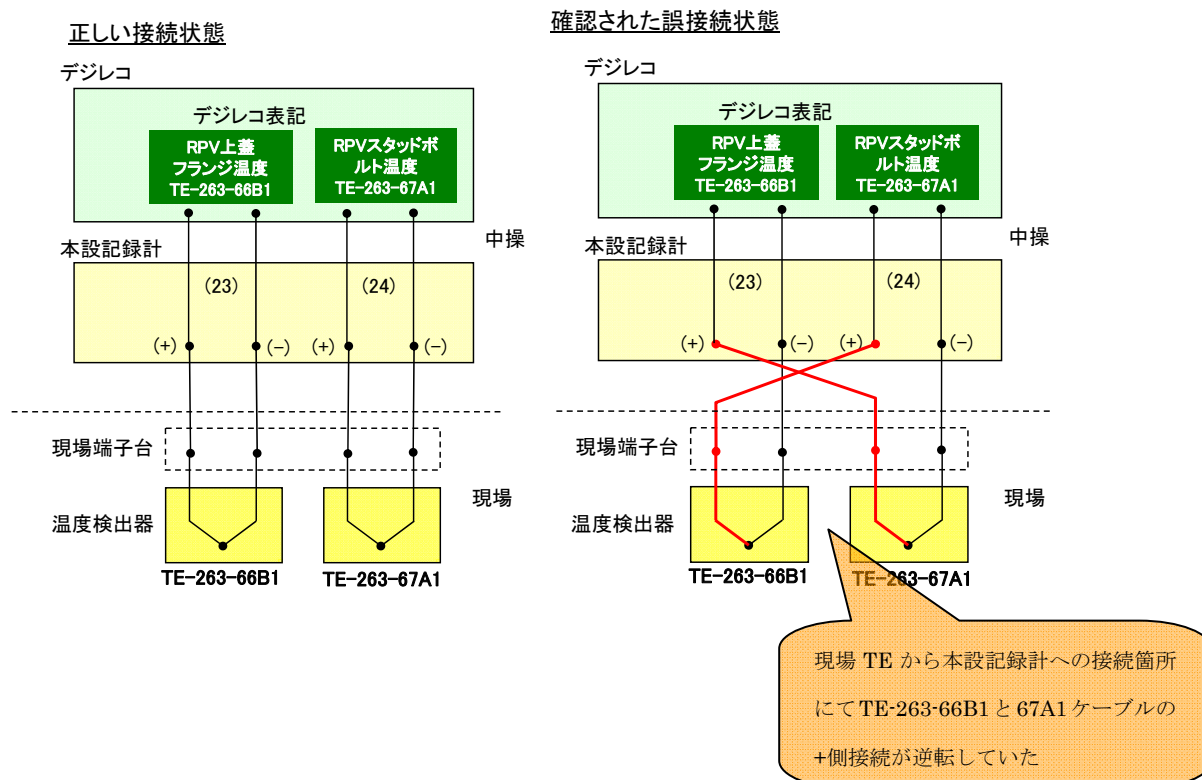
正しい接続状態

デジレコ

デジレコ表記

RPV上蓋フランジ温度 TE-263-66B1

RPVスタッドボルト温度 TE-263-67A1

本設記録計

中操

(23)

(24)

(+) (−) (+) (−)

現場端子台

温度検出器

現場

TE-263-66B1

TE-263-67A1

確認された誤接続状態

デジレコ

デジレコ表記

RPV上蓋フランジ温度 TE-263-66B1

RPVスタッドボルト温度 TE-263-67A1

本設記録計

中操

(23)

(24)

(+) (−) (+) (−)

現場端子台

温度検出器

現場

TE-263-66B1

TE-263-67A1

現場 TE から本設記録計への接続箇所にてTE-263-66B1と67A1ケーブルの+側接続が逆転していた